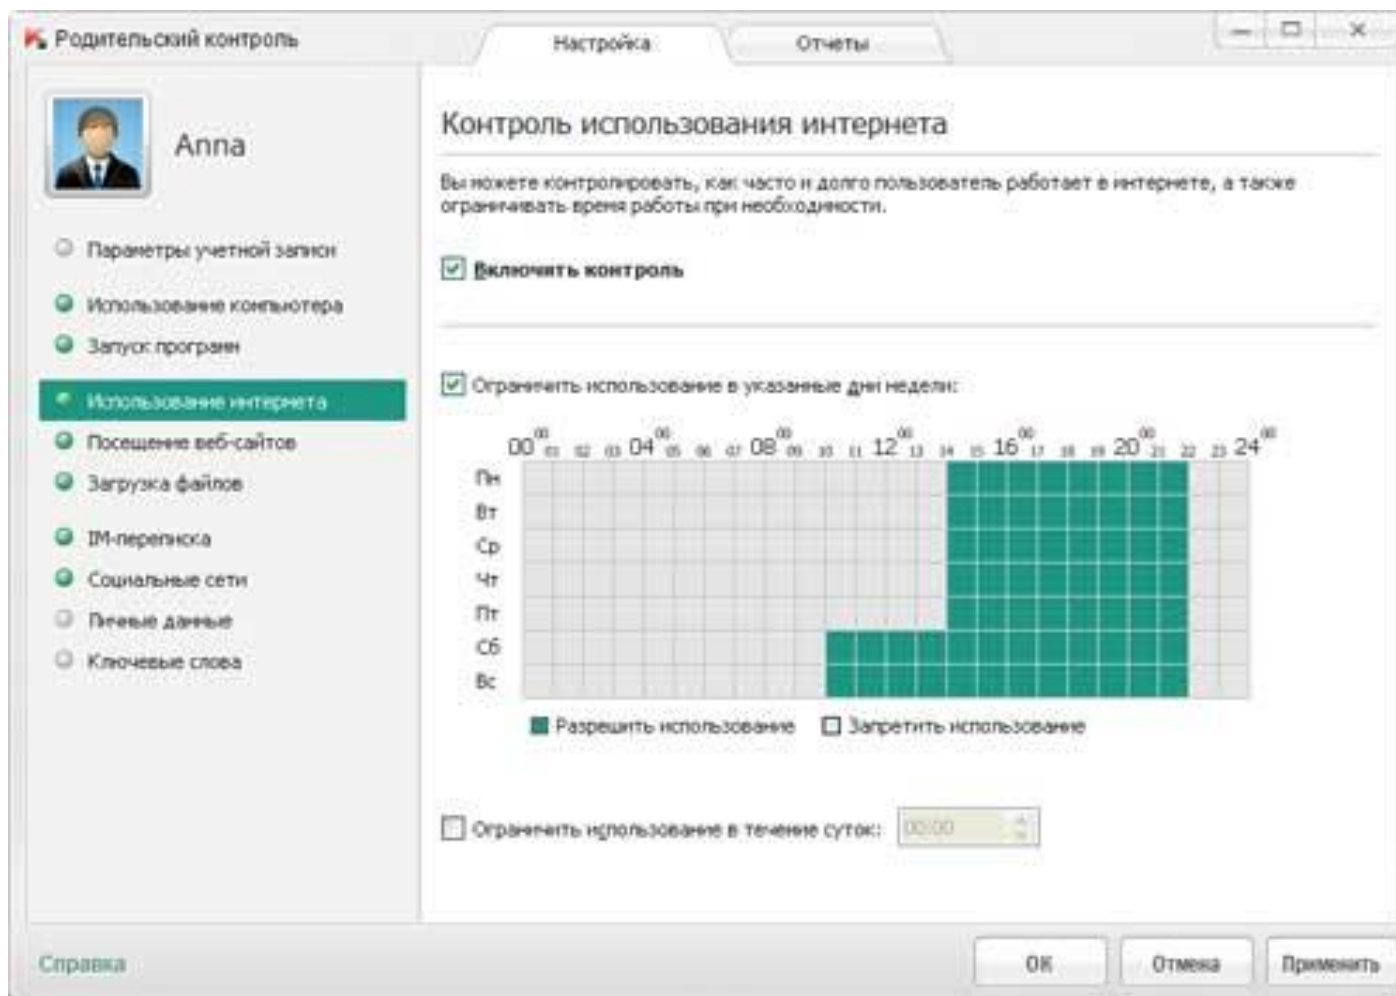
Родительский контроль

Настройка

Отчеты

Anna

Параметры учетной записи

Использование компьютера

Запуск программ

Использование интернета

Посещение веб-сайтов

Загрузка файлов

IM-переписка

Социальные сети

Личные данные

Ключевые слова

Контроль использования интернета

Вы можете контролировать, как часто и долго пользователь работает в интернете, а также ограничивать время работы при необходимости.

Включить контроль

Ограничить использование в указанные дни недели:

$00^{00}$ 01 02 03 $04^{00}$ 05 06 07 $08^{00}$ 09 10 11 $12^{00}$ 13 14 15 $16^{00}$ 17 18 19 $20^{00}$ 21 22 23 $24^{00}$

Пн
Вт
Ср
Чт
Пт
Сб
Вс

Разрешить использование

Запретить использование

Ограничить использование в течение суток:

00:00

Справка

ОК

Отмена

Применить